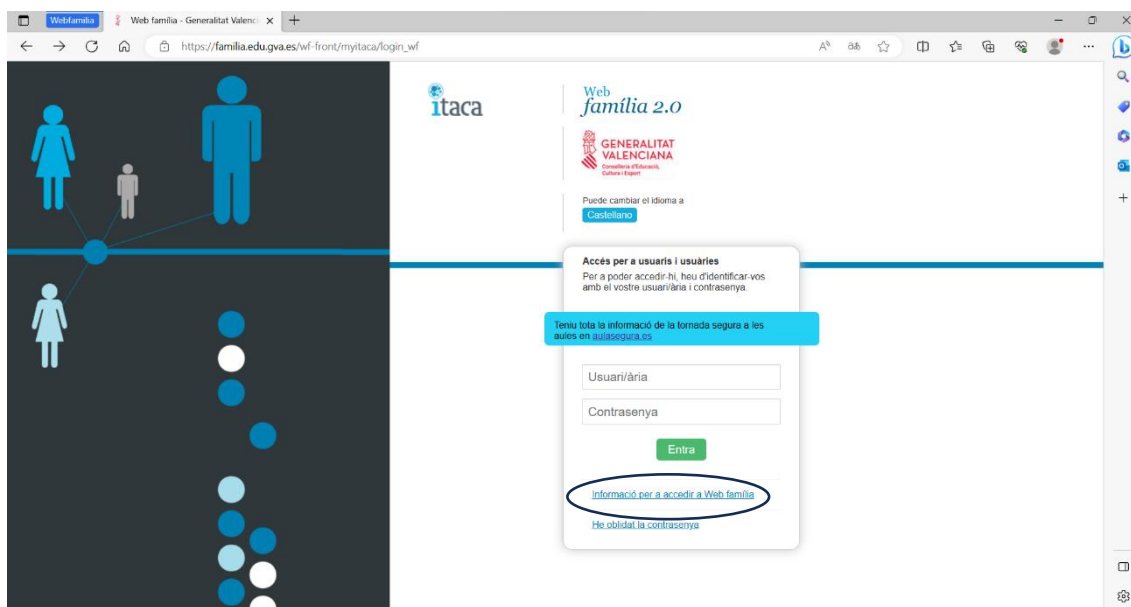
Webfamilia | Web família - Generalitat Valenci ×

https://familia.edu.gva.es/wf-front/myitaca/login_wf

itaca

Web família 2.0

GENERALITAT VALENCIANA
Conselleria d'Educació, Cultura i Esport

Puede cambiar el idioma a
Castellano

Accés per a usuaris i usuàries
Per a poder accedir-hi, heu d'identificar-vos amb el vostre usuari/ària i contrasenya.

Teniu tota la informació de la tornada segura a les aules en aulasegura.es

Usuari/ària

Contrasenya

Entra

Informació per a accedir a Web família

He oblidat la contrasenya